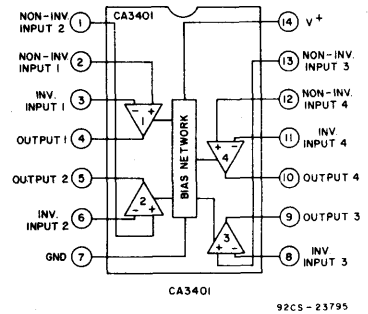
CA3401

NON-INV. INPUT 2 1
NON-INV. INPUT 1 2
INV. INPUT 1 3
OUTPUT 1 4
OUTPUT 2 5
INV. INPUT 2 6
GND 7

14 $V^+$
13 NON-INV. INPUT 3
12 NON-INV. INPUT 4
11 INV. INPUT 4
10 OUTPUT 4
9 OUTPUT 3
8 INV INPUT 3

BIAS NETWORK

- + 1
- + 2
+ - 4
+ - 3

CA3401

92CS-23795